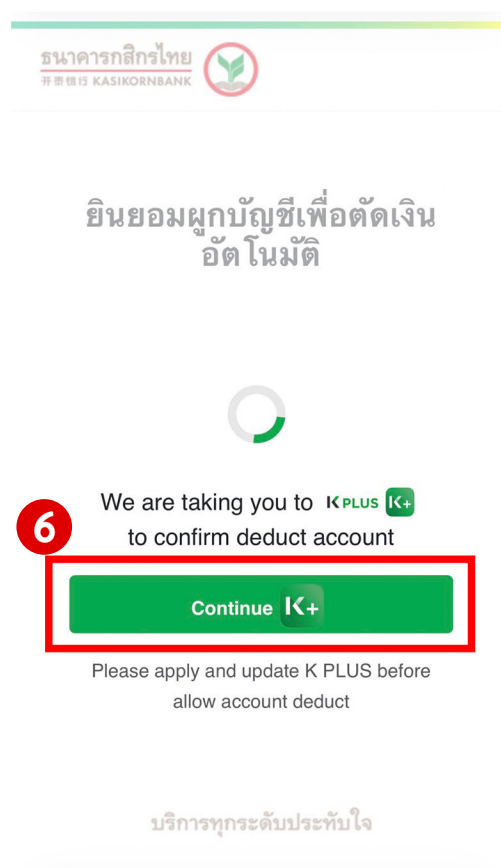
ธนาคารกสิกรไทย
开泰银行 KASIKORNBANK

ยินยอมผูกบัญชีเพื่อตัดเงินอัตโนมัติ

6

We are taking you to K PLUS K+
to confirm deduct account

Continue K+

Please apply and update K PLUS before allow account deduct

บริการทุกระดับประทับใจ